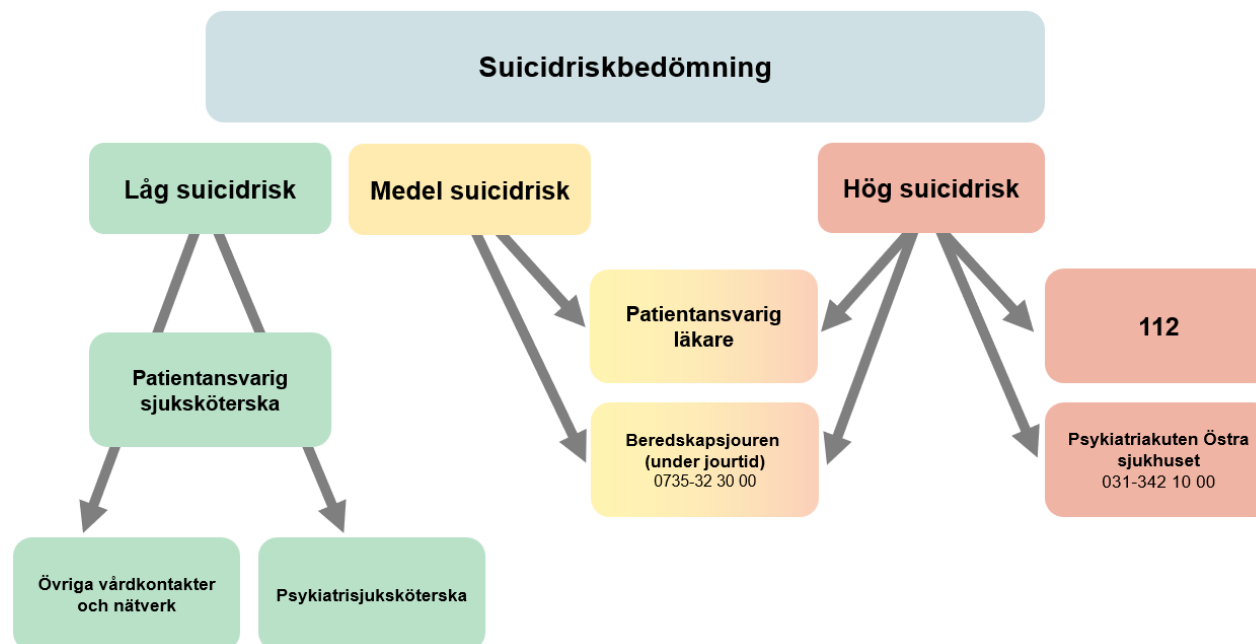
Suicidriskbedömning

Låg suicidrisk

Medel suicidrisk

Hög suicidrisk

Patientansvarig läkare

112

Patientansvarig sjuksköterska

Beredskapsjouren (under jourtid) 0735-32 30 00

Psykiatriakuten Östra sjukhuset 031-342 10 00

Övriga vårdkontakter och nätverk

Psykiatrisjuksköterska